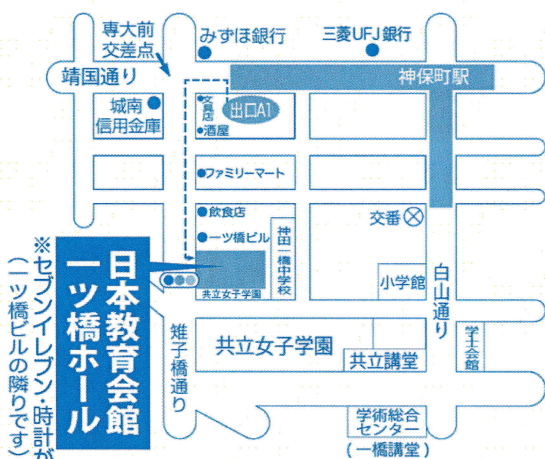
専大前
交差点

みずほ銀行

三菱UFJ銀行

靖国通り

神保町駅

城南
信用金庫

文具店

出口A1

酒屋

ファミリーマート

飲食店

一ツ橋ビル

神田一橋中学校

交番

共立女子学園

白山通り

小学館

※セブンイレブン・時計が
（一ツ橋ビルの隣りです）

日本教育会館
一ツ橋ホール

雉子橋通り

共立女子学園

共立講堂

学士会館

学術総合
センター
（一橋講堂）